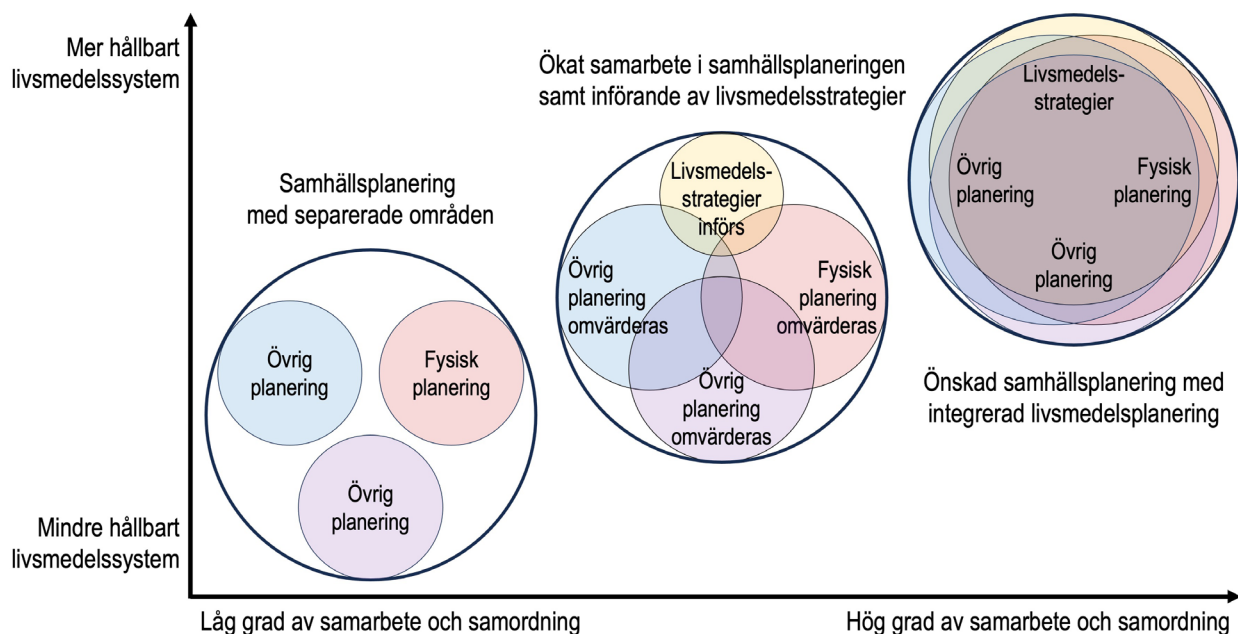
Mer hållbart livsmedelssystem

Mindre hållbart livsmedelssystem

Samhällsplanering med separerade områden

Övrig planering

Fysisk planering

Övrig planering

Ökat samarbete i samhällsplaneringen samt införande av livsmedelsstrategier

Livsmedelsstrategier införs

Övrig planering omvärderas

Fysisk planering omvärderas

Övrig planering omvärderas

Livsmedelsstrategier

Övrig planering

Fysisk planering

Övrig planering

Önskad samhällsplanering med integrerad livsmedelsplanering

Låg grad av samarbete och samordning

Hög grad av samarbete och samordning